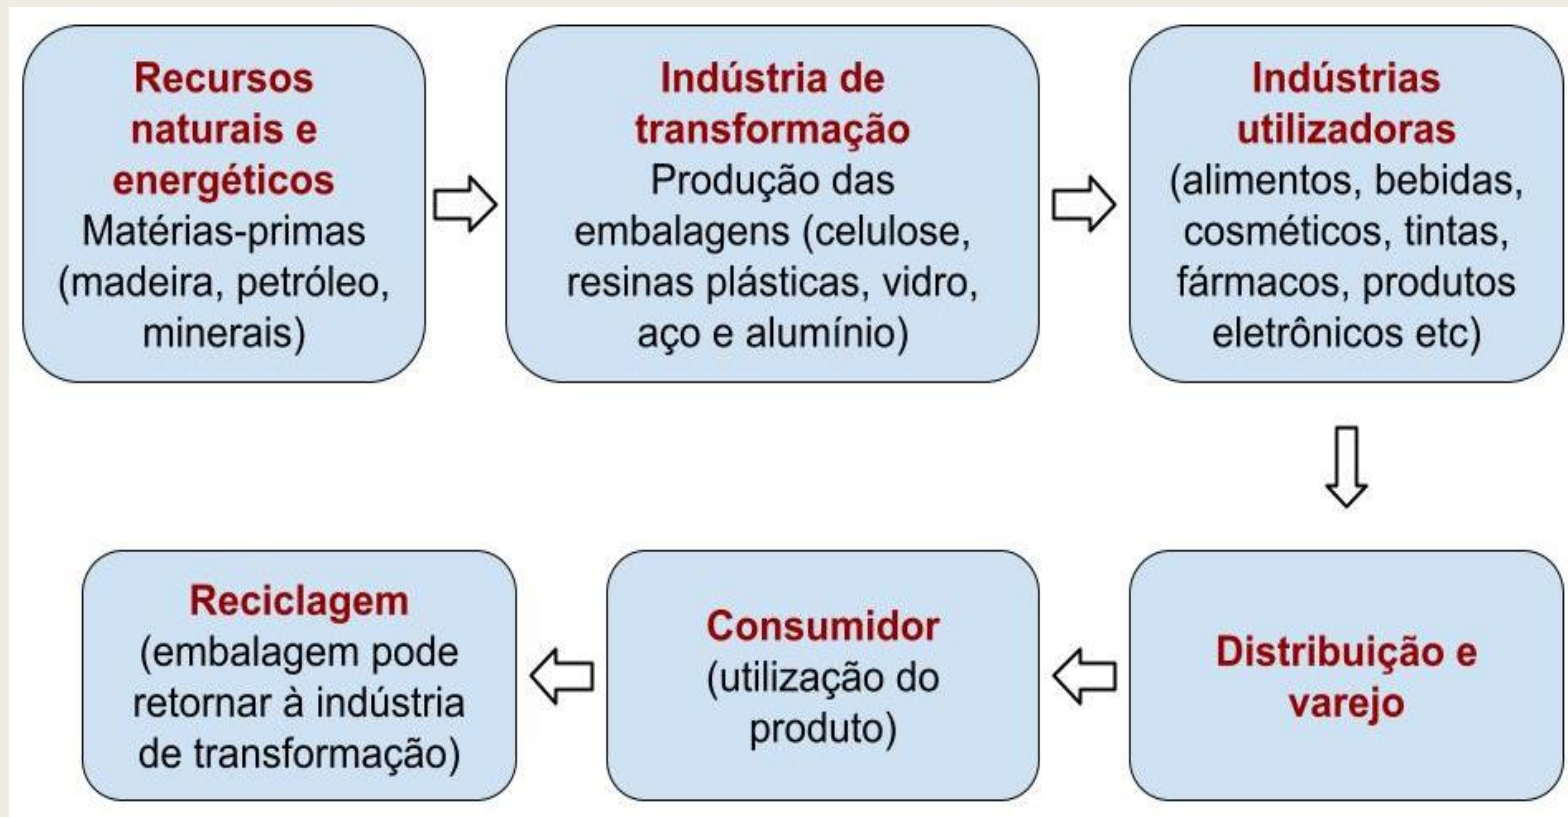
**Recursos naturais e energéticos**
Matérias-primas (madeira, petróleo, minerais)

**Indústria de transformação**
Produção das embalagens (celulose, resinas plásticas, vidro, aço e alumínio)

**Indústrias utilizadoras**
(alimentos, bebidas, cosméticos, tintas, fármacos, produtos eletrônicos etc)

**Distribuição e varejo**

**Consumidor**
(utilização do produto)

**Reciclagem**
(embalagem pode retornar à indústria de transformação)